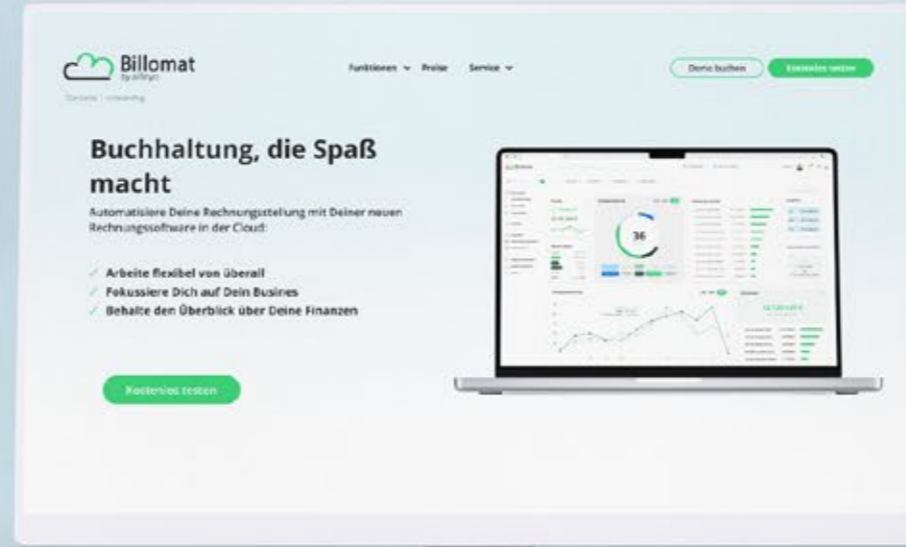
Billomat
by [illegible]

Funktionen ⌄ Preise Service ⌄

Demo buchen Kostenlos testen

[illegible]

Buchhaltung, die Spaß macht

Automatisiere Deine Rechnungsstellung mit Deiner neuen Rechnungssoftware in der Cloud:

✓ Arbeite flexibel von überall
✓ Fokussiere Dich auf Dein Busines
✓ Behalte den Überblick über Deine Finanzen

Kostenlos testen

36